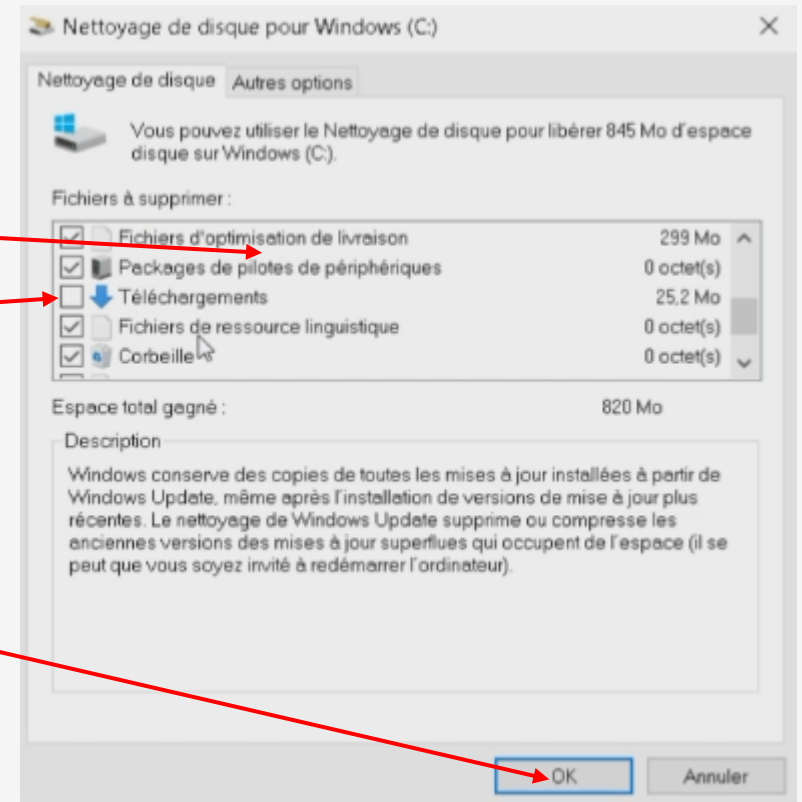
Nettoyage de disque pour Windows (C:)

Nettoyage de disque | Autres options

Vous pouvez utiliser le Nettoyage de disque pour libérer 845 Mo d'espace disque sur Windows (C:).

Fichiers à supprimer :

| | | |
|---|---|---|
| ☑ | Fichiers d'optimisation de livraison | 299 Mo |
| ☑ | Packages de pilotes de périphériques | 0 octet(s) |
| ☐ | Téléchargements | 25,2 Mo |
| ☑ | Fichiers de ressource linguistique | 0 octet(s) |
| ☑ | Corbeille | 0 octet(s) |

Espace total gagné : 820 Mo

Description

Windows conserve des copies de toutes les mises à jour installées à partir de Windows Update, même après l'installation de versions de mise à jour plus récentes. Le nettoyage de Windows Update supprime ou compresse les anciennes versions des mises à jour superflues qui occupent de l'espace (il se peut que vous soyez invité à redémarrer l'ordinateur).

OK | Annuler